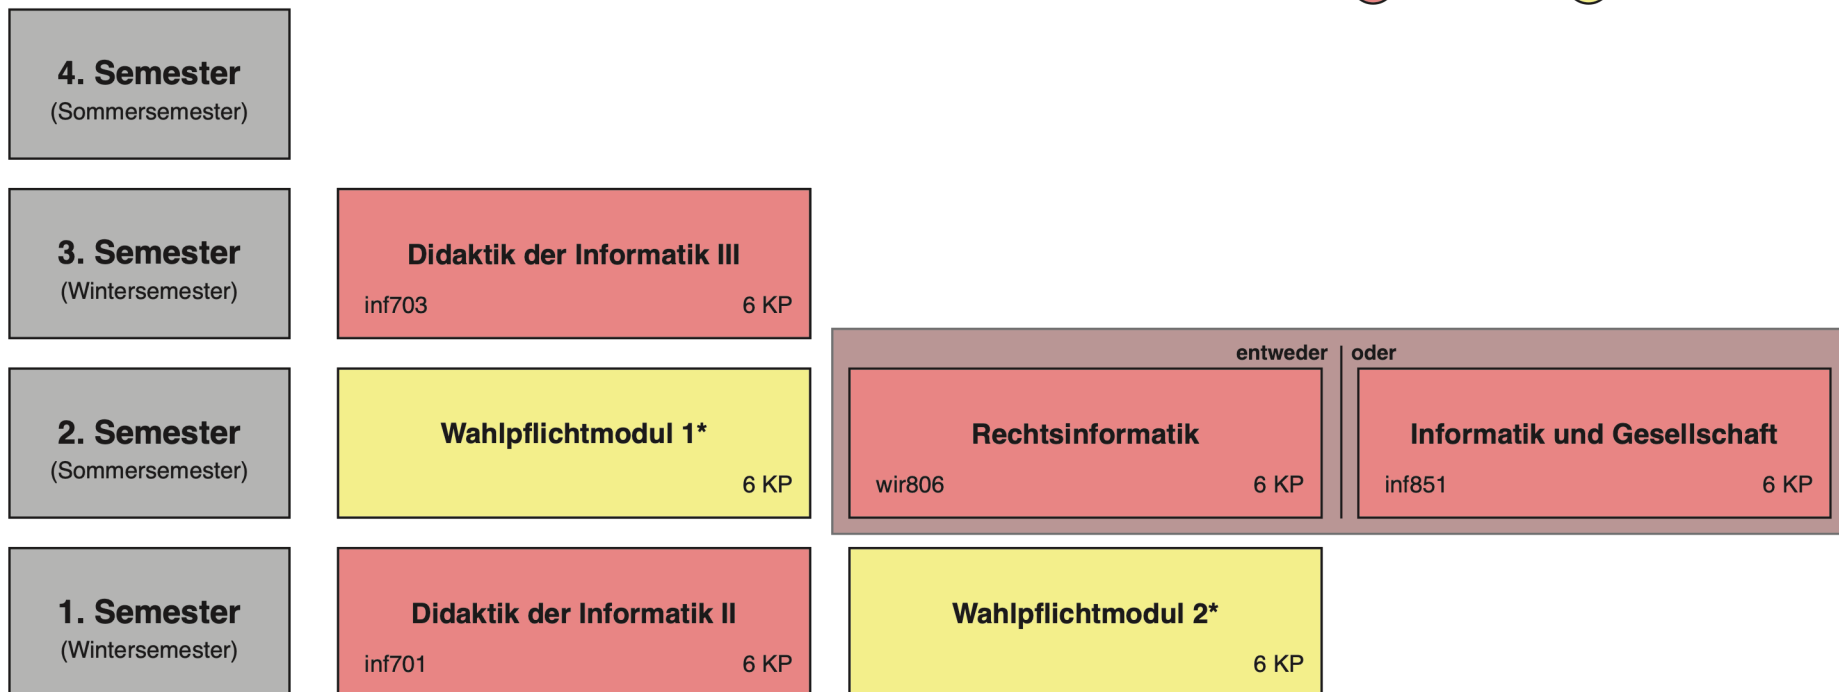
4. Semester
(Sommersemester)

3. Semester
(Wintersemester)

Didaktik der Informatik III
inf703 6 KP

entweder | oder

2. Semester
(Sommersemester)

Wahlpflichtmodul 1*
6 KP

Rechtsinformatik
wir806 6 KP

Informatik und Gesellschaft
inf851 6 KP

1. Semester
(Wintersemester)

Didaktik der Informatik II
inf701 6 KP

Wahlpflichtmodul 2*
6 KP